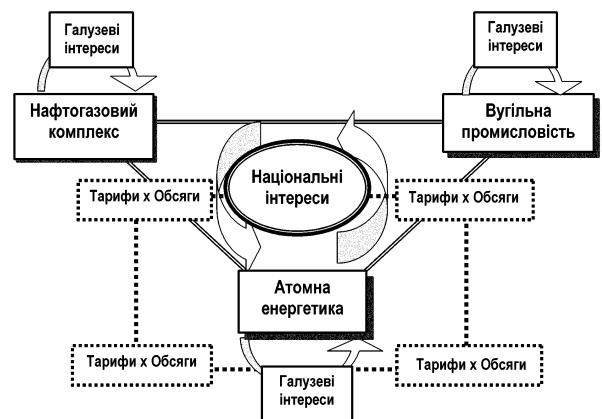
Галузеві інтереси

Галузеві інтереси

Нафтогазовий комплекс

Вугільна промисловість

Національні інтереси

Тарифи x Обсяги

Тарифи x Обсяги

Атомна енергетика

Тарифи x Обсяги

Тарифи x Обсяги

Галузеві інтереси